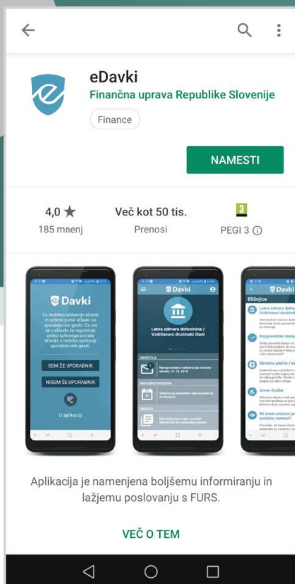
eDavki
Finančna uprava Republike Slovenije
Finance

NAMESTI

4,0 ★
185 mnenj

Več kot 50 tis.
Prenosi

3
PEGI 3 ⓘ

eDavki

SEM ŽE UPORABNIK
NISEM ŠE UPORABNIK

O aplikaciji

eDavki

Letna odmera dohodnine / Vzdrževani družinski člani

eDavki

Aplikacija je namenjena boljšemu informiranju in lažjemu poslovanju s FURS.

VEČ O TEM